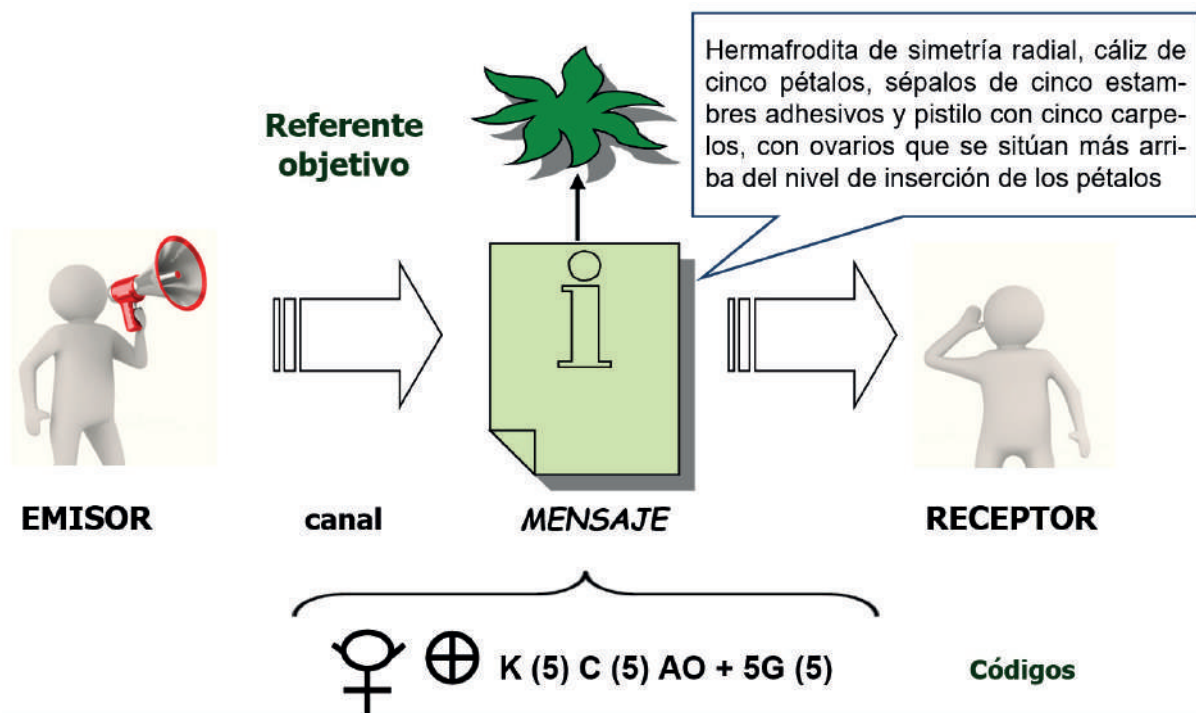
Referente objetivo

Hermafrodita de simetría radial, cáliz de cinco pétalos, sépalos de cinco estambres adhesivos y pistilo con cinco carpelos, con ovarios que se sitúan más arriba del nivel de inserción de los pétalos

i

EMISOR

canal

MENSAJE

RECEPTOR

⚥ ⊕ K (5) C (5) AO + 5G (5)

Códigos